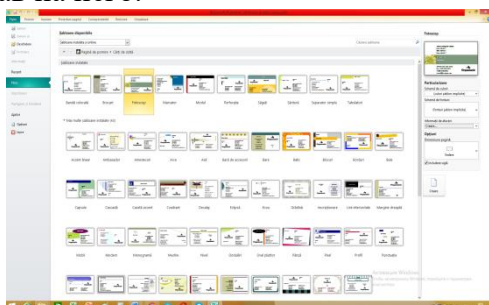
Șabloane disponibile

Căutare șabloane

Pagină de pornire ▸ Cărți de vizită

Șabloane instalate

Accent simple | Accent | Fabricația | Fluturare | Modul | Perforație | Zigzag | Șiruri | Separare simple | Tabulație

Mai multe șabloane instalate

Accent Brace | Ambassador | Arrowhead | Arcs | Axis | Bare | Bars | Bubbles | Borders | Bulletins

Capsule | Cascadă | Linii | Checkers | Simple | Ovals | Straturi | Orizontale | Verticale | Prisme

Inel | Margini | Mesh | Nivel | Orizont | Plat | Profil | Puncte

Activate Windows

Cărți de vizită

Personalizare

Schemă de culori

Schemă de fonturi

Informații de afaceri

Opțiuni

Dimensiune pagină

Orizontală

Include sigla

Creare